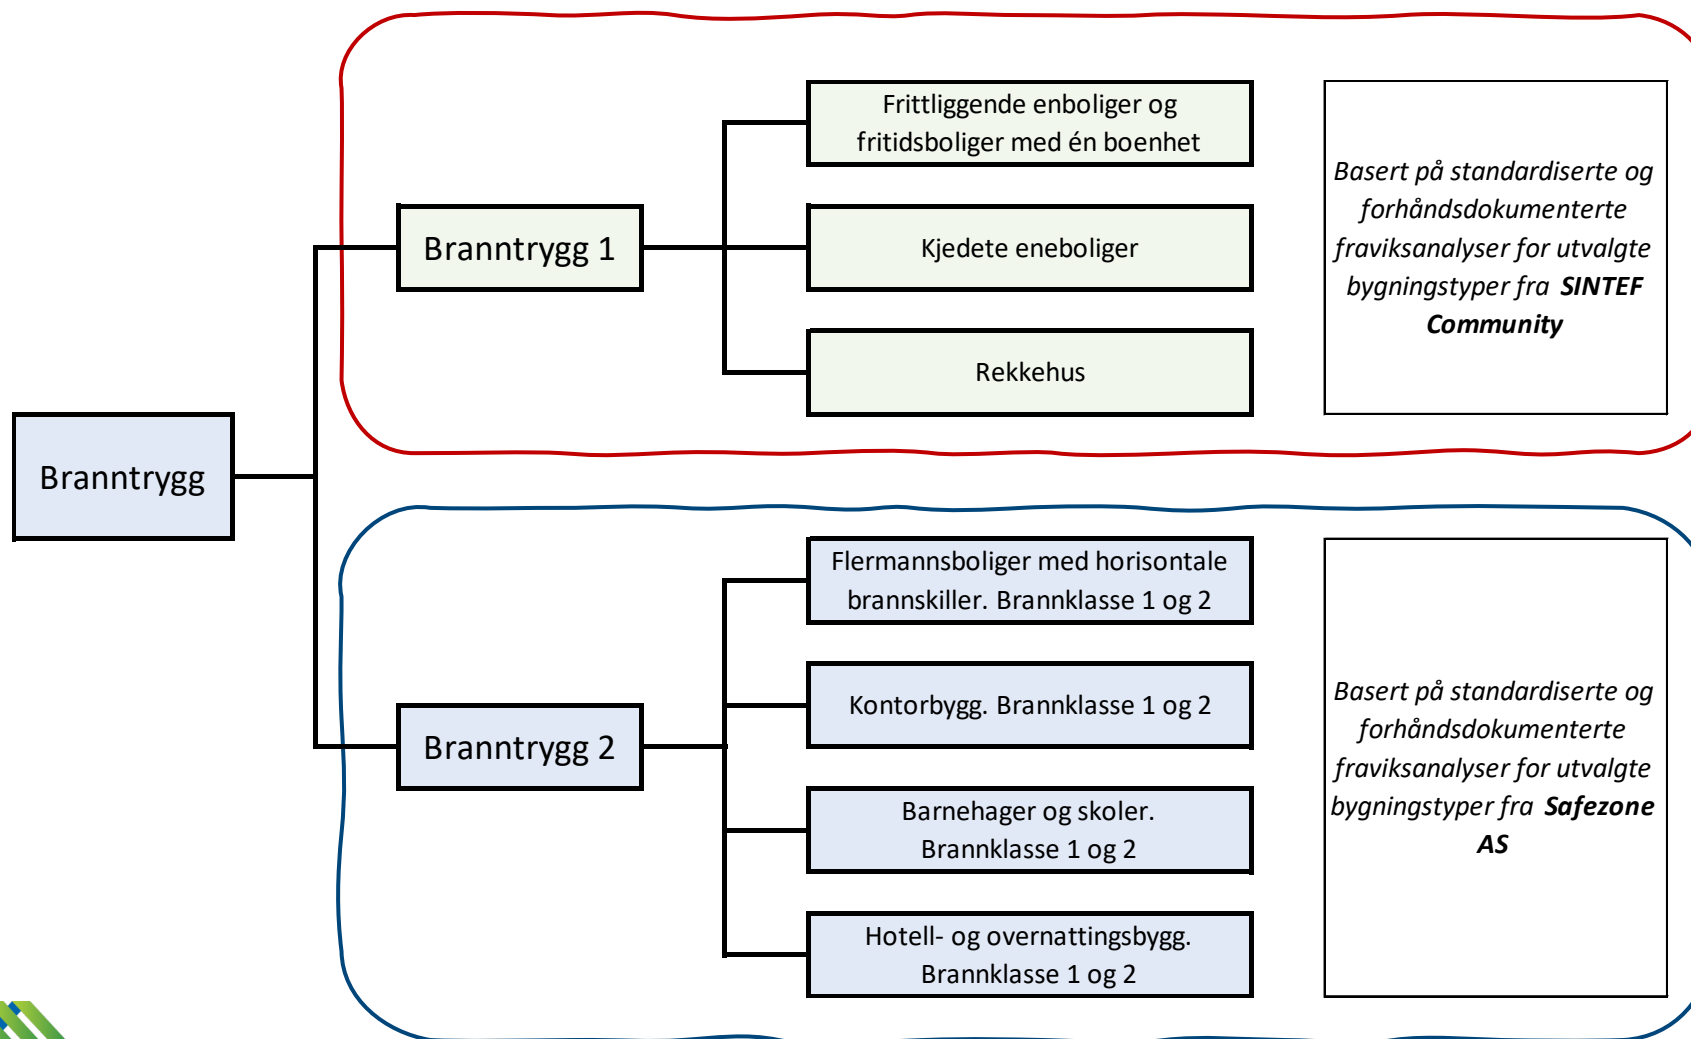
Branntrygg

Branntrygg 1

Frittliggende enboliger og fritidsboliger med én boenhet

Kjedete eneboliger

Rekkehus

*Basert på standardiserte og forhåndsdokumenterte fraviksanalyser for utvalgte bygningstyper fra **SINTEF Community***

Branntrygg 2

Flermannsboliger med horisontale brannskiller. Brannklasse 1 og 2

Kontorbygg. Brannklasse 1 og 2

Barnehager og skoler. Brannklasse 1 og 2

Hotell- og overnattingsbygg. Brannklasse 1 og 2

*Basert på standardiserte og forhåndsdokumenterte fraviksanalyser for utvalgte bygningstyper fra **Safezone AS***